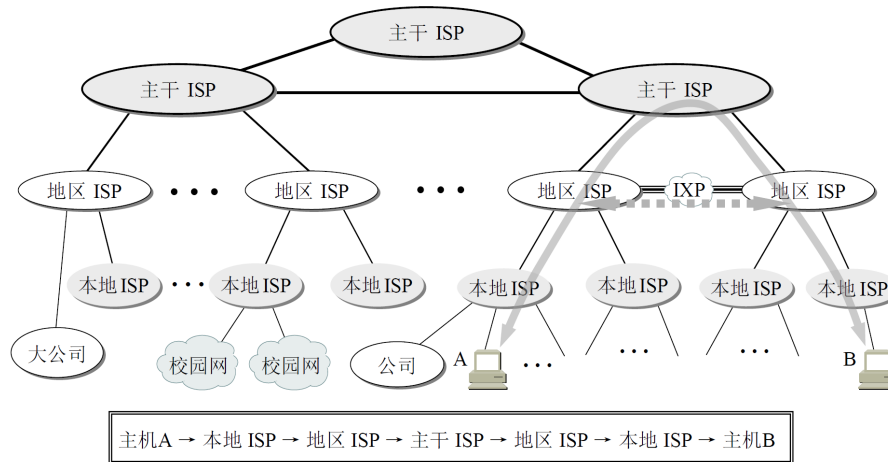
主干 ISP

主干 ISP

主干 ISP

地区 ISP • • • 地区 ISP • • • 地区 ISP IXP 地区 ISP

本地ISP • • • 本地ISP 本地ISP 本地ISP 本地ISP 本地ISP 本地ISP

大公司 校园网 校园网 公司 A • • • • • • • • • B

主机A → 本地 ISP → 地区 ISP → 主干 ISP → 地区 ISP → 本地 ISP → 主机B